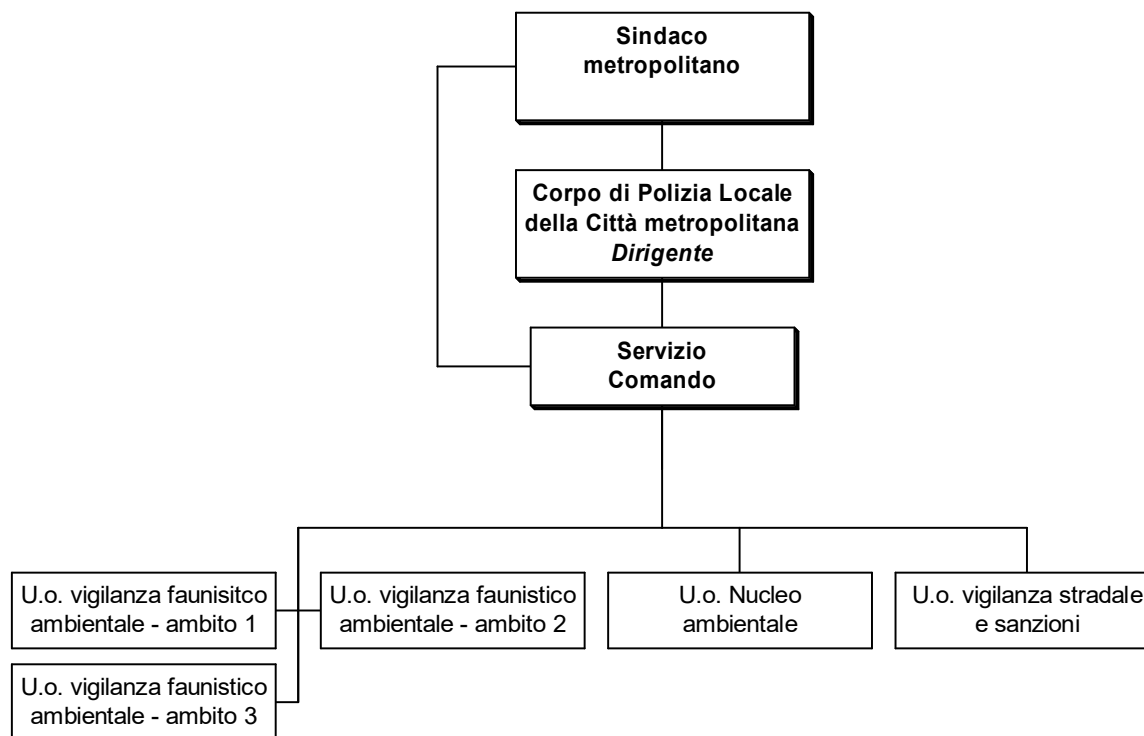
Sindaco metropolitano

Corpo di Polizia Locale della Città metropolitana
*Dirigente*

Servizio Comando

U.o. vigilanza faunisitco ambientale - ambito 1

U.o. vigilanza faunistico ambientale - ambito 3

U.o. vigilanza faunistico ambientale - ambito 2

U.o. Nucleo ambientale

U.o. vigilanza stradale e sanzioni